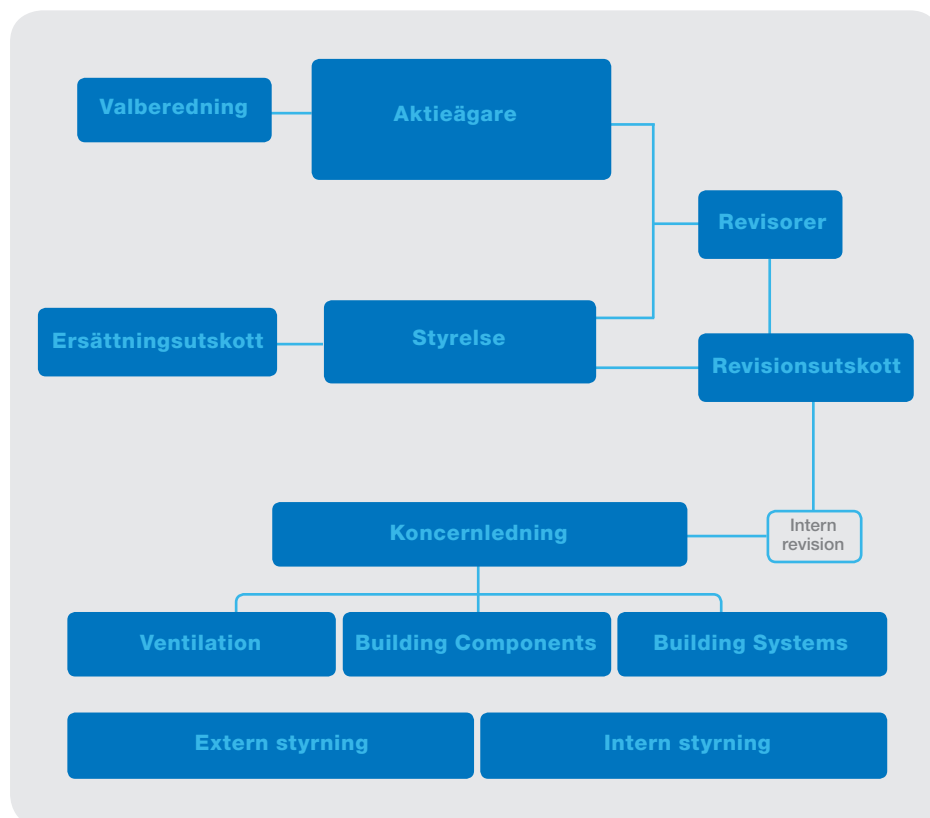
Valberedning

Aktieägare

Revisorer

Ersättningsutskott

Styrelse

Revisionsutskott

Koncernledning

Intern revision

Ventilation

Building Components

Building Systems

Extern styrning

Intern styrning